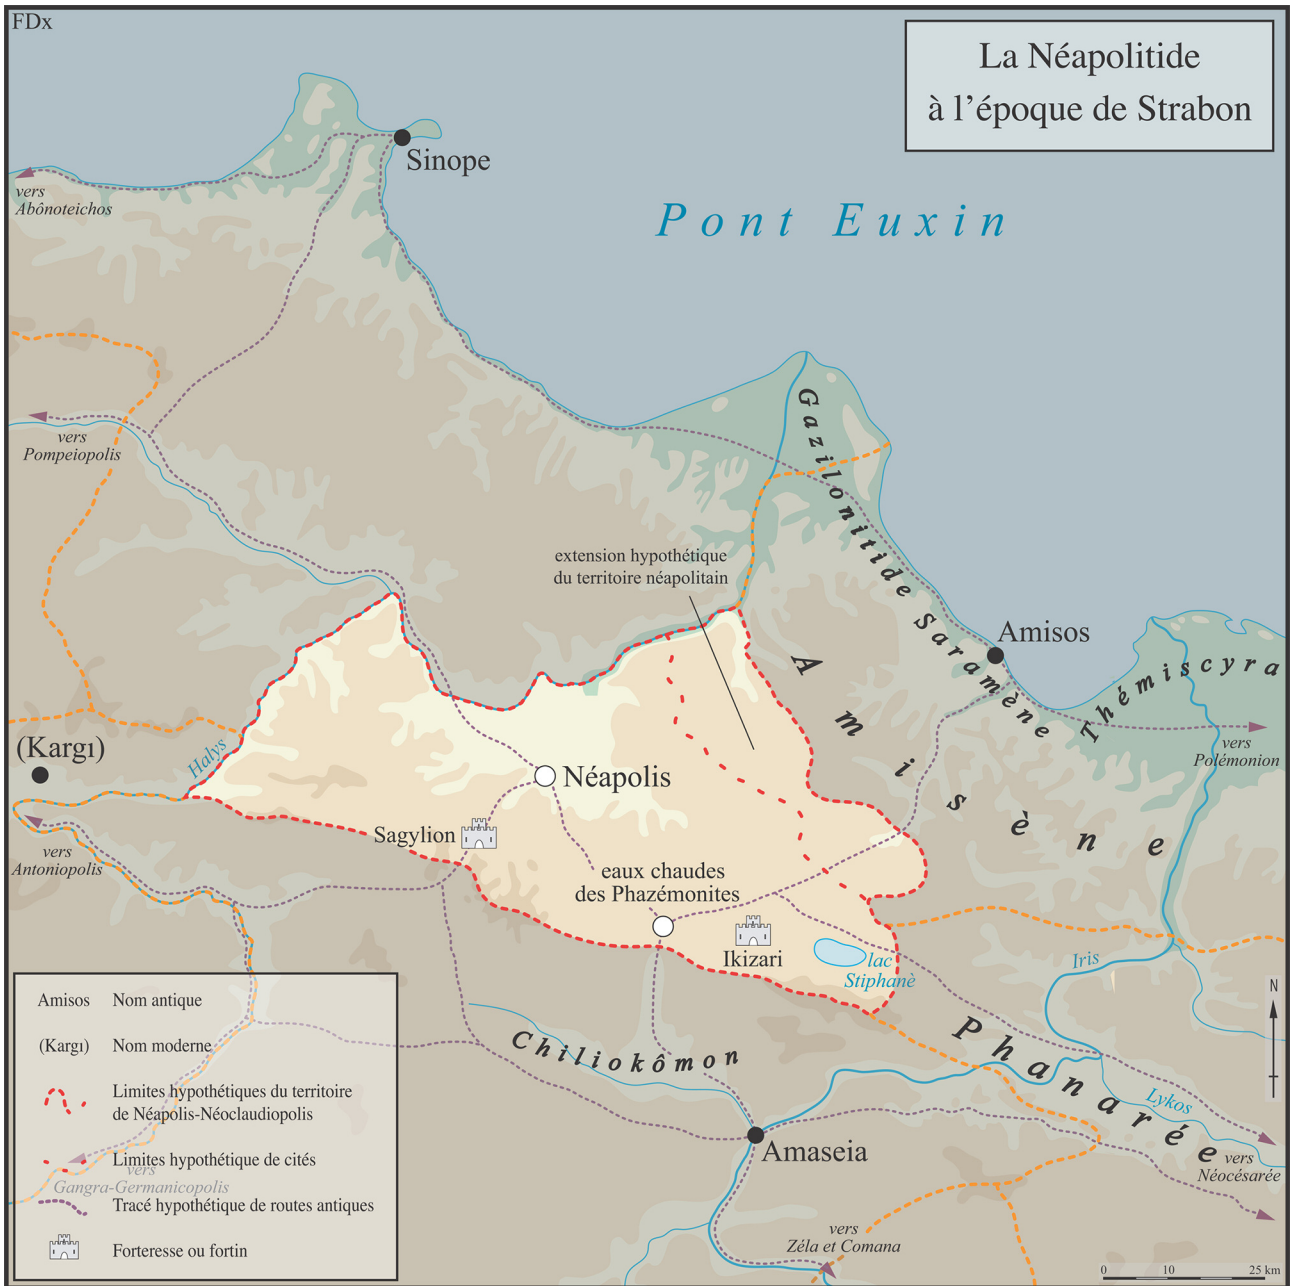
FDx

La Néapolitide
à l'époque de Strabon

Sinope

Pont Euxin

vers
Abônoteichos

vers
Pompeiopolis

Gazilonitide

Saramène

Amisos

Thémiscyra

vers
Polémonion

Amisène

extension hypothétique
du territoire néapolitain

(Kargı)

Halys

Néapolis

Sagylion

vers
Antoniopolis

eaux chaudes
des Phazémonites

Ikizari

lac
Stiphanè

Iris

Phanarée

Lykos

vers
Néocésarée

Chiliokômon

Amaseia

vers
Zéla et Comana

vers
Gangra-Germanicopolis

Amisos Nom antique

(Kargı) Nom moderne

Limites hypothétiques du territoire de Néapolis-Néoclaudiopolis

Limites hypothétique de cités

Tracé hypothétique de routes antiques

Forteresse ou fortin

N

0 10 25 km